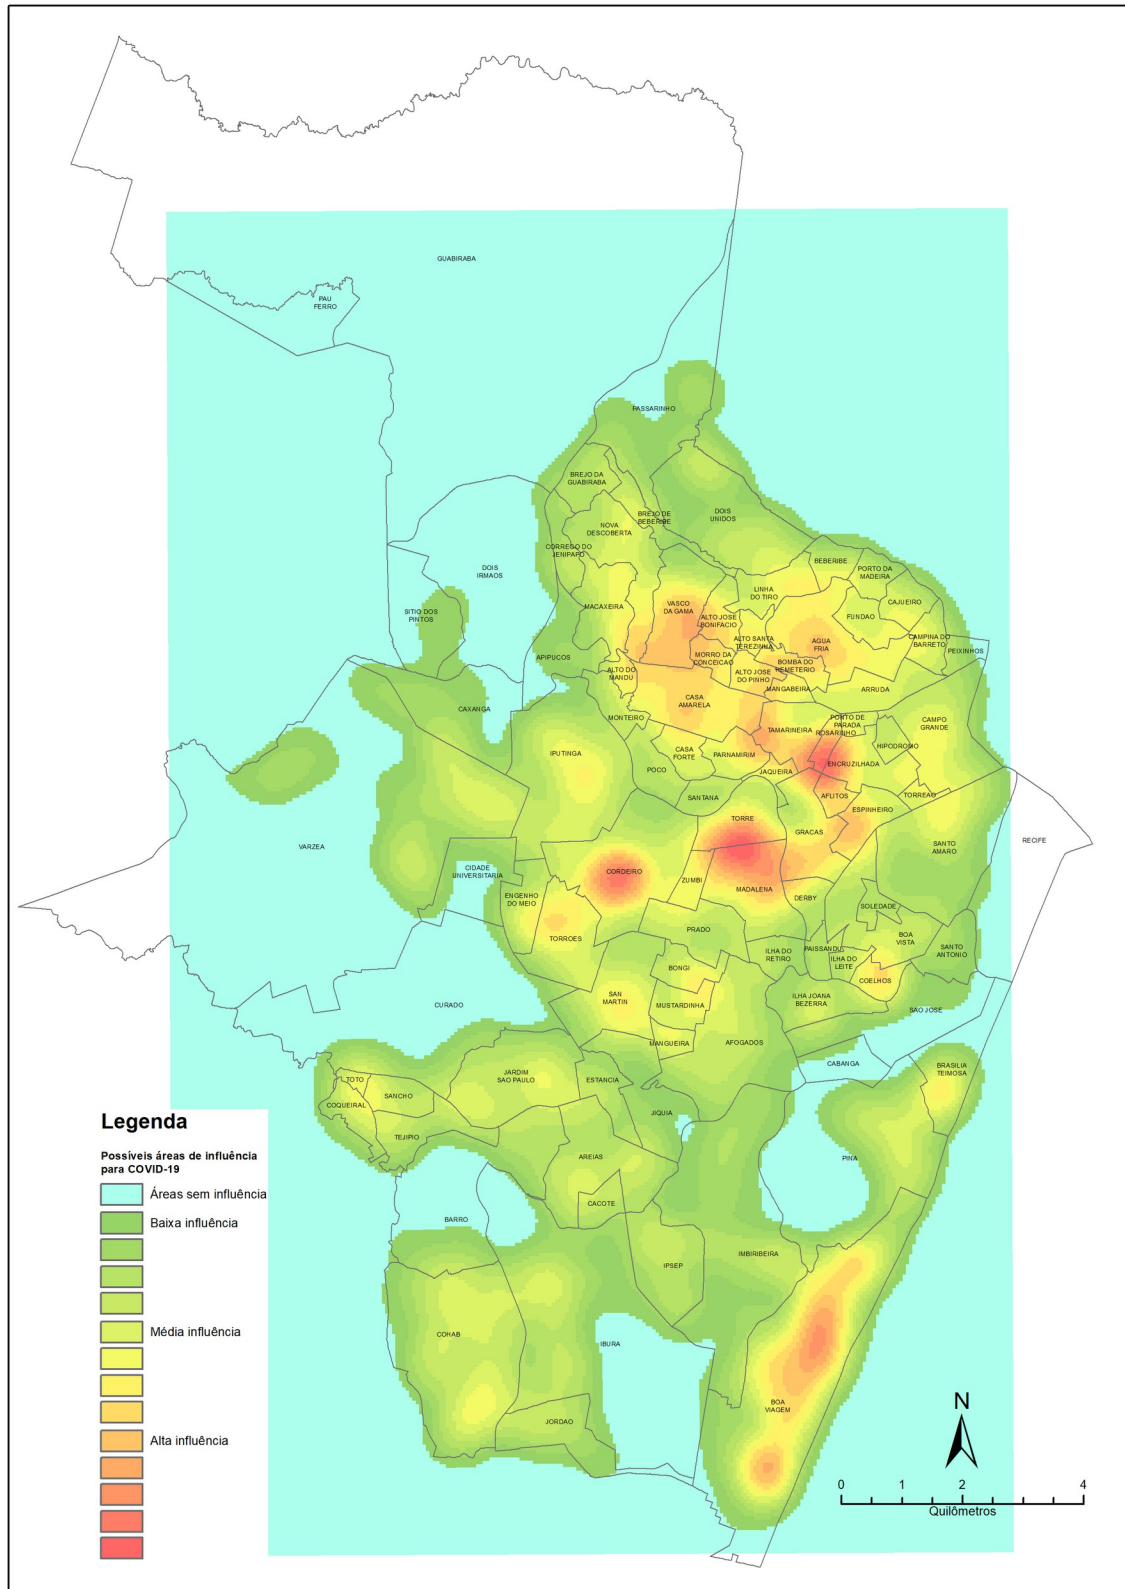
GUABIRABA

PAU FERRO

PASSARINHO

BREJO DA GUABIRABA

BREJO DE BEBERIBE

DOIS UNIDOS

NOVA DESCOBERTA

CORREGO DO JENIPAPO

DOIS IRMAOS

BEBERIBE

PORTO DA MADEIRA

LINHA DO TIRO

CAJUEIRO

SITIO DOS PINTOS

MACAXEIRA

VASCO DA GAMA

ALTO JOSE BONIFACIO

FUNDAO

ALTO SANTA TEREZINHA

AGUA FRIA

CAMPINA DO BARRETO

PEIXINHOS

APIPUCOS

MORRO DA CONCEICAO

BOMBA DO HEMETERIO

ALTO DO MANDU

ALTO JOSE DO PINHO

MANGABEIRA

ARRUDA

CAXANGA

CASA AMARELA

MONTEIRO

PORTO DE PARADA

CAMPO GRANDE

TAMARINEIRA

ROSARINHO

IPUTINGA

CASA FORTE

PARNAMIRIM

HIPODROMO

ENCRUZILHADA

POCO

JAQUEIRA

AFLITOS

TORREAO

SANTANA

ESPINHEIRO

TORRE

GRACAS

VARZEA

SANTO AMARO

RECIFE

CIDADE UNIVERSITARIA

CORDEIRO

ZUMBI

MADALENA

ENGENHO DO MEIO

DERBY

SOLEDADE

PRADO

TORROES

BOA VISTA

ILHA DO RETIRO

PAISSANDU

SANTO ANTONIO

ILHA DO LEITE

BONGI

COELHOS

SAN MARTIN

CURADO

MUSTARDINHA

ILHA JOANA BEZERRA

SAO JOSE

MANGUEIRA

AFOGADOS

CABANGA

BRASILIA TEIMOSA

JARDIM SAO PAULO

TOTO

ESTANCIA

SANCHO

COQUEIRAL

JIQUIA

TEJIPIO

PINA

AREIAS

CACOTE

BARRO

IMBIRIBEIRA

IPSEP

COHAB

IBURA

BOA VIAGEM

JORDAO

Legenda

Possíveis áreas de influência para COVID-19

Áreas sem influência

Baixa influência

Média influência

Alta influência

N

0 1 2 4

Quilômetros